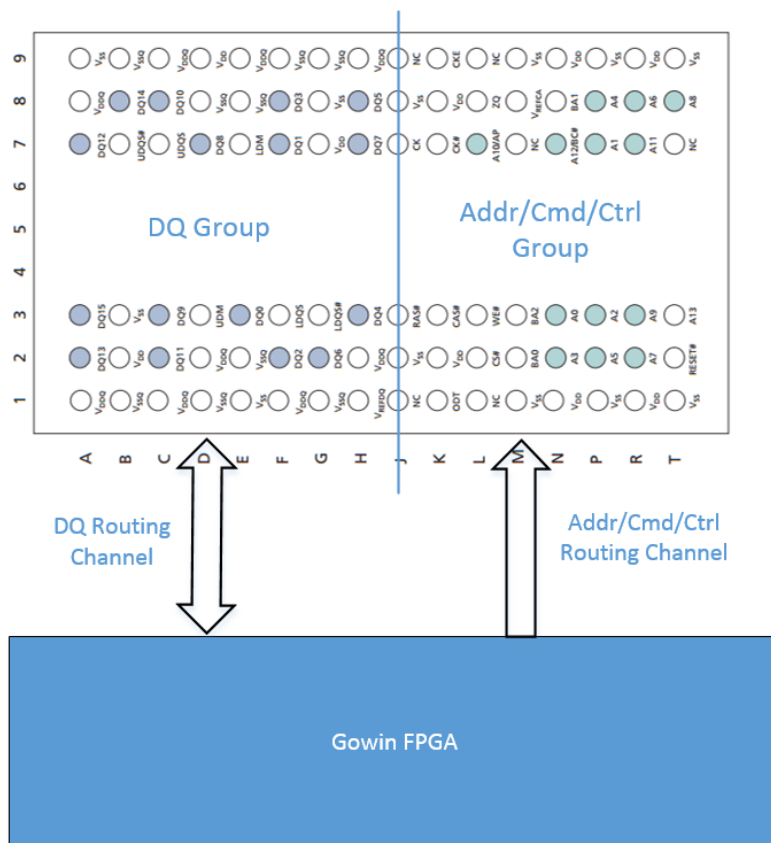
9 8 7 6 5 4 3 2 1

$V_{SS}$ $V_{SSQ}$ $V_{DDQ}$ $V_{DDQ}$ $V_{DDQ}$ $V_{SSQ}$ $V_{SSQ}$ $V_{SSQ}$ $V_{DDQ}$ NC CKE NC $V_{SS}$ $V_{DD}$ $V_{SS}$ $V_{DD}$ $V_{SS}$

$V_{DDQ}$ DQ14 DQ10 $V_{SSQ}$ $V_{SSQ}$ DQ3 $V_{SS}$ DQ5 $V_{SS}$ $V_{DD}$ ZQ $V_{REFCA}$ BA1 A4 A6 A8

DQ12 UDQS# UDQS DQ8 LDM DQ1 $V_{DD}$ DQ7 CK CK# A10/AP NC A12/BC# A1 A11 NC

DQ Group

Addr/Cmd/Ctrl Group

DQ15 $V_{SS}$ DQ9 UDM DQ0 LDQS LDQS# DQ4 RAS# CAS# WE# BA2 A0 A2 A9 A13

DQ13 $V_{DD}$ DQ11 $V_{DDQ}$ $V_{SSQ}$ DQ2 DQ6 $V_{DDQ}$ $V_{SS}$ $V_{DD}$ CS# BA0 A3 A5 A7 RESET#

$V_{DDQ}$ $V_{SSQ}$ $V_{DDQ}$ $V_{SSQ}$ $V_{SS}$ $V_{DDQ}$ $V_{SSQ}$ $V_{REFDQ}$ NC ODT NC $V_{SS}$ $V_{DD}$ $V_{SS}$ $V_{DD}$ $V_{SS}$

A B C D E F G H J K L M N P R T

DQ Routing Channel

Addr/Cmd/Ctrl Routing Channel

Gowin FPGA